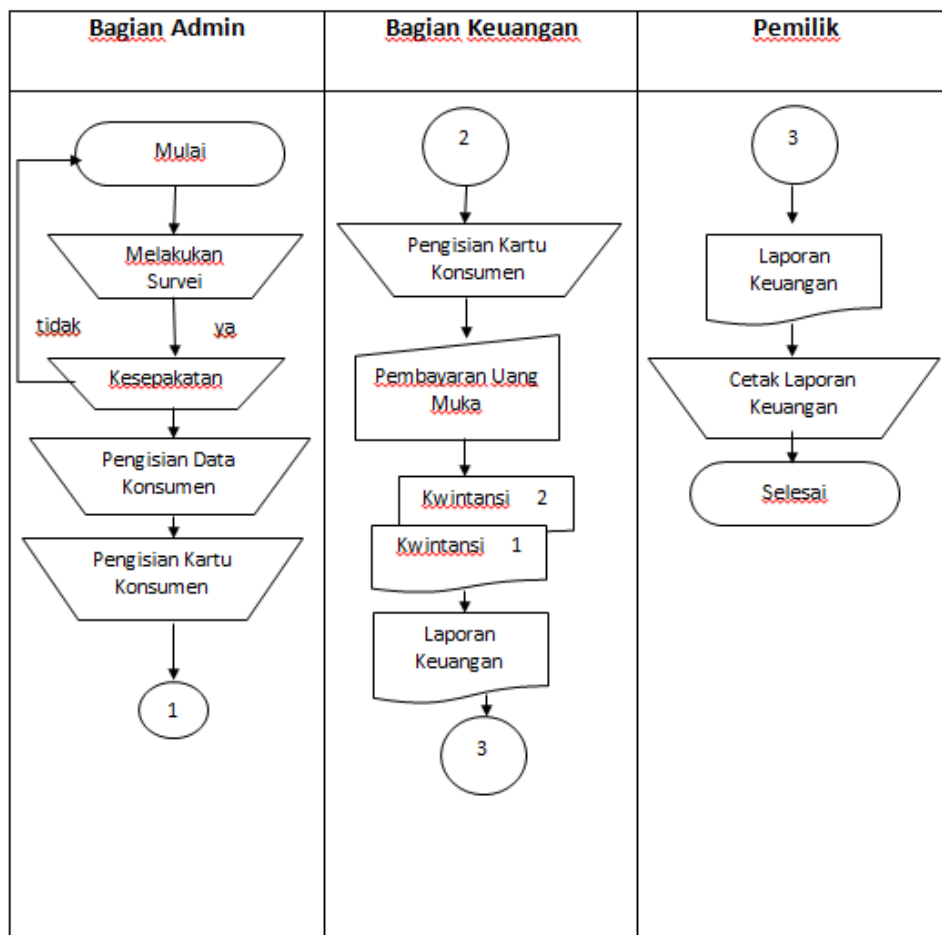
| Bagian Admin | Bagian Keuangan | Pemilik |
|---|---|---|

Mulai

Melakukan Survei

tidak

ya

Kesepakatan

Pengisian Data Konsumen

Pengisian Kartu Konsumen

1

2

Pengisian Kartu Konsumen

Pembayaran Uang Muka

Kwintansi 2

Kwintansi 1

Laporan Keuangan

3

3

Laporan Keuangan

Cetak Laporan Keuangan

Selesai